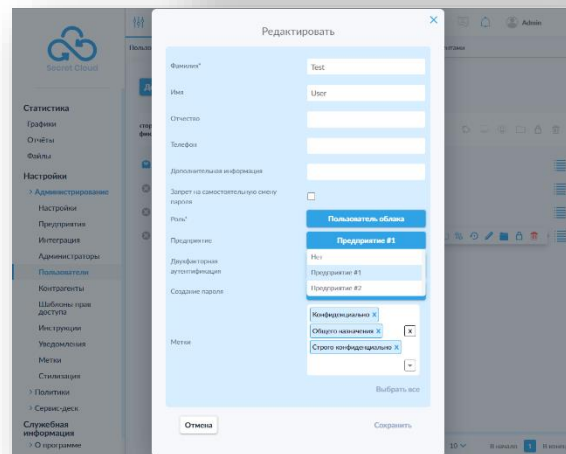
Secret Cloud

Статистика
Графики
Отчёты
Файлы
Настройки
Администрирование
Настройки
Предприятия
Интеграция
Администраторы
Пользователи
Контрагенты
Шаблоны прав доступа
Инструкции
Уведомления
Метки
Стилизация
Политики
Сервис-деск
Служебная информация
О программе

Admin

Редактировать

Фамилия*
Test
Имя
User
Отчество
Телефон
Дополнительная информация
Запрет на самостоятельную смену пароля
Роль*
Пользователь облака
Предприятие
Предприятие #1
Двухфакторная аутентификация
Нет
Предприятие #1
Предприятие #2
Создание пароля
Метки
Конфиденциально ×
Общего назначения ×
Строго конфиденциально ×
x
Выбрать все

Отмена
Сохранить

10
В начало
1